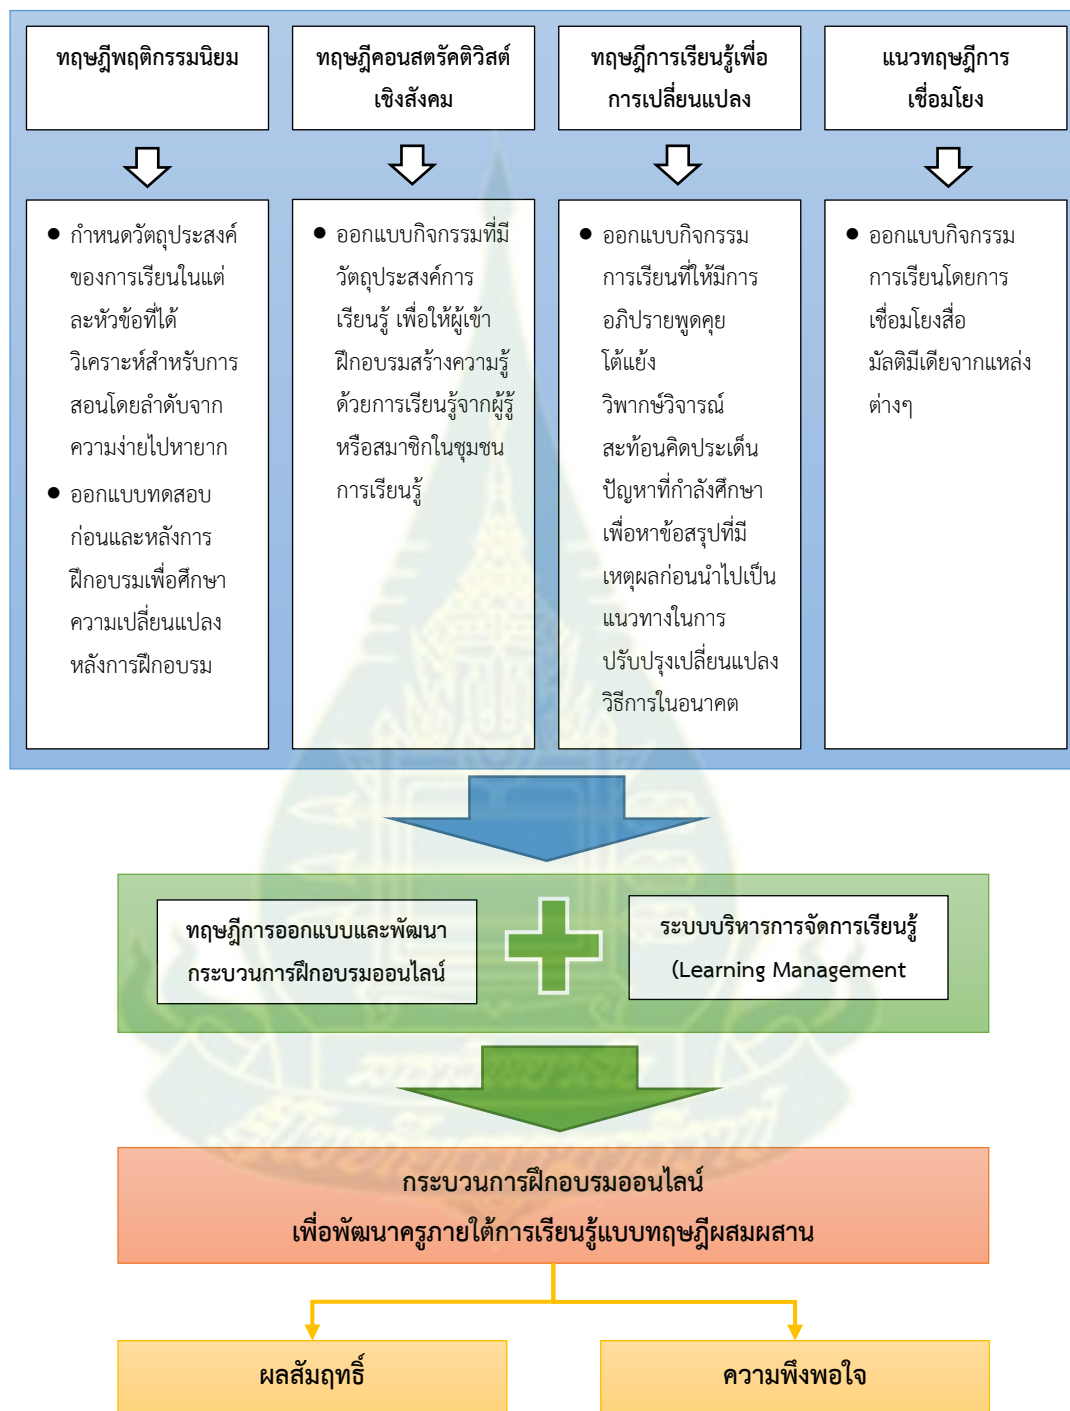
ทฤษฎีพฤติกรรมนิยม

ทฤษฎีคอนสตรัคติวิสต์เชิงสังคม

ทฤษฎีการเรียนรู้เพื่อการเปลี่ยนแปลง

แนวทฤษฎีการเชื่อมโยง

• กำหนดวัตถุประสงค์ของการเรียนในแต่ละหัวข้อที่ได้วิเคราะห์สำหรับการสอนโดยลำดับจากความง่ายไปหายาก
• ออกแบบทดสอบก่อนและหลังการฝึกอบรมเพื่อศึกษาความเปลี่ยนแปลงหลังการฝึกอบรม

• ออกแบบกิจกรรมที่มีวัตถุประสงค์การเรียนรู้ เพื่อให้ผู้เข้าฝึกอบรมสร้างความรู้ด้วยการเรียนรู้จากผู้รู้หรือสมาชิกในชุมชนการเรียนรู้

• ออกแบบกิจกรรมการเรียนที่ให้มีการอภิปรายพูดคุย โต้แย้ง วิพากษ์วิจารณ์ สะท้อนคิดประเด็นปัญหาที่กำลังศึกษาเพื่อหาข้อสรุปที่มีเหตุผลก่อนนำไปเป็นแนวทางในการปรับปรุงเปลี่ยนแปลงวิธีการในอนาคต

• ออกแบบกิจกรรมการเรียนโดยการเชื่อมโยงสื่อมัลติมีเดียจากแหล่งต่างๆ

ทฤษฎีการออกแบบและพัฒนากระบวนการฝึกอบรมออนไลน์

ระบบบริหารการจัดการเรียนรู้ (Learning Management

กระบวนการฝึกอบรมออนไลน์
เพื่อพัฒนาครูภายใต้การเรียนรู้แบบทฤษฎีผสมผสาน

ผลสัมฤทธิ์

ความพึงพอใจ